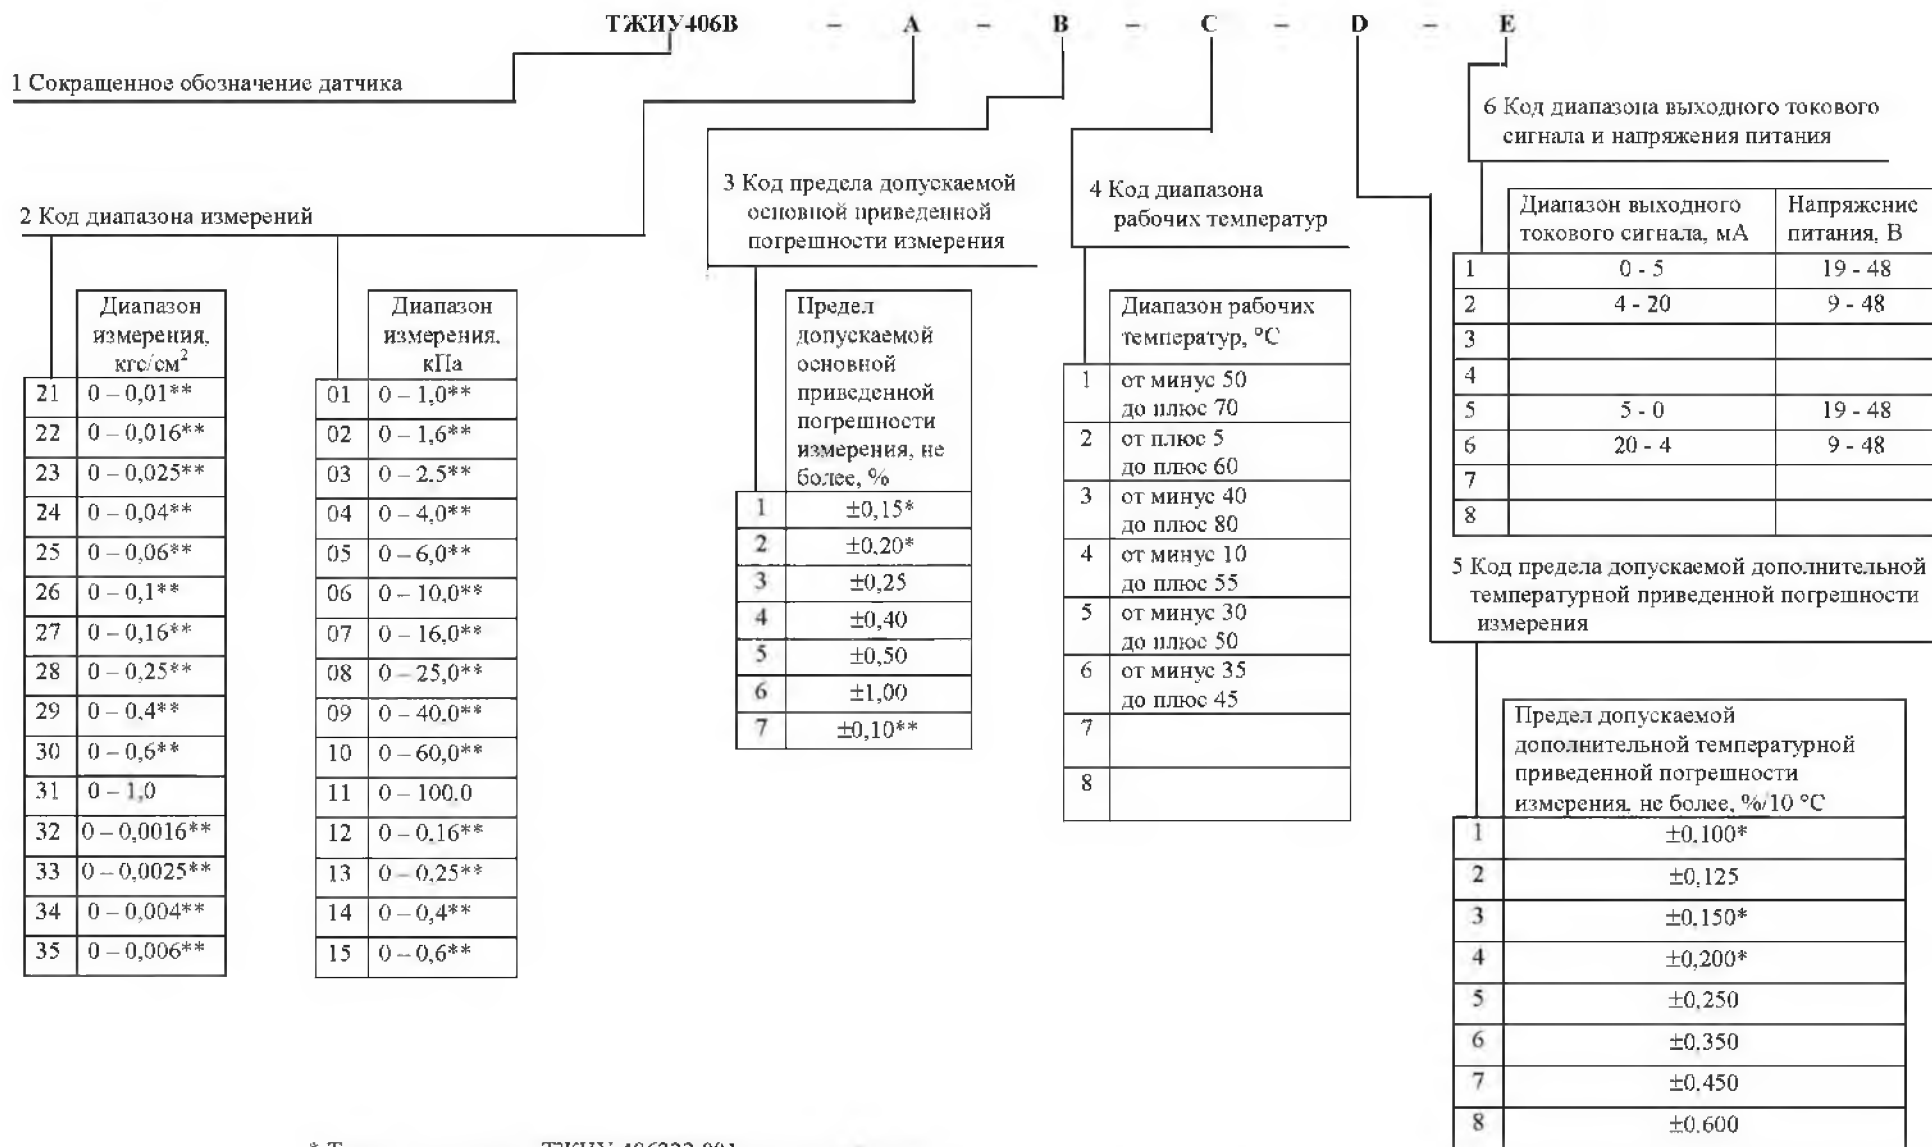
ТЖИУ406В – A – B – C – D – E

1 Сокращенное обозначение датчика

2 Код диапазона измерений

| | Диапазон измерения, кгс/см$^2$ |
|---|---|
| 21 | 0 – 0,01** |
| 22 | 0 – 0,016** |
| 23 | 0 – 0,025** |
| 24 | 0 – 0,04** |
| 25 | 0 – 0,06** |
| 26 | 0 – 0,1** |
| 27 | 0 – 0,16** |
| 28 | 0 – 0,25** |
| 29 | 0 – 0,4** |
| 30 | 0 – 0,6** |
| 31 | 0 – 1,0 |
| 32 | 0 – 0,0016** |
| 33 | 0 – 0,0025** |
| 34 | 0 – 0,004** |
| 35 | 0 – 0,006** |

| | Диапазон измерения, кПа |
|---|---|
| 01 | 0 – 1,0** |
| 02 | 0 – 1,6** |
| 03 | 0 – 2.5** |
| 04 | 0 – 4,0** |
| 05 | 0 – 6,0** |
| 06 | 0 – 10,0** |
| 07 | 0 – 16,0** |
| 08 | 0 – 25,0** |
| 09 | 0 – 40.0** |
| 10 | 0 – 60,0** |
| 11 | 0 – 100.0 |
| 12 | 0 – 0.16** |
| 13 | 0 – 0,25** |
| 14 | 0 – 0,4** |
| 15 | 0 – 0,6** |

3 Код предела допускаемой основной приведенной погрешности измерения

| | Предел допускаемой основной приведенной погрешности измерения, не более, % |
|---|---|
| 1 | ±0,15* |
| 2 | ±0,20* |
| 3 | ±0,25 |
| 4 | ±0,40 |
| 5 | ±0,50 |
| 6 | ±1,00 |
| 7 | ±0,10** |

4 Код диапазона рабочих температур

| | Диапазон рабочих температур, °С |
|---|---|
| 1 | от минус 50 до плюс 70 |
| 2 | от плюс 5 до плюс 60 |
| 3 | от минус 40 до плюс 80 |
| 4 | от минус 10 до плюс 55 |
| 5 | от минус 30 до плюс 50 |
| 6 | от минус 35 до плюс 45 |
| 7 | |
| 8 | |

6 Код диапазона выходного токового сигнала и напряжения питания

| | Диапазон выходного токового сигнала, мА | Напряжение питания, В |
|---|---|---|
| 1 | 0 - 5 | 19 - 48 |
| 2 | 4 - 20 | 9 - 48 |
| 3 | | |
| 4 | | |
| 5 | 5 - 0 | 19 - 48 |
| 6 | 20 - 4 | 9 - 48 |
| 7 | | |
| 8 | | |

5 Код предела допускаемой дополнительной температурной приведенной погрешности измерения

| | Предел допускаемой дополнительной температурной приведенной погрешности измерения, не более, %/10 °С |
|---|---|
| 1 | ±0,100* |
| 2 | ±0,125 |
| 3 | ±0,150* |
| 4 | ±0,200* |
| 5 | ±0,250 |
| 6 | ±0,350 |
| 7 | ±0,450 |
| 8 | ±0,600 |

* Т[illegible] ТЖИУ 406222.001 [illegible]